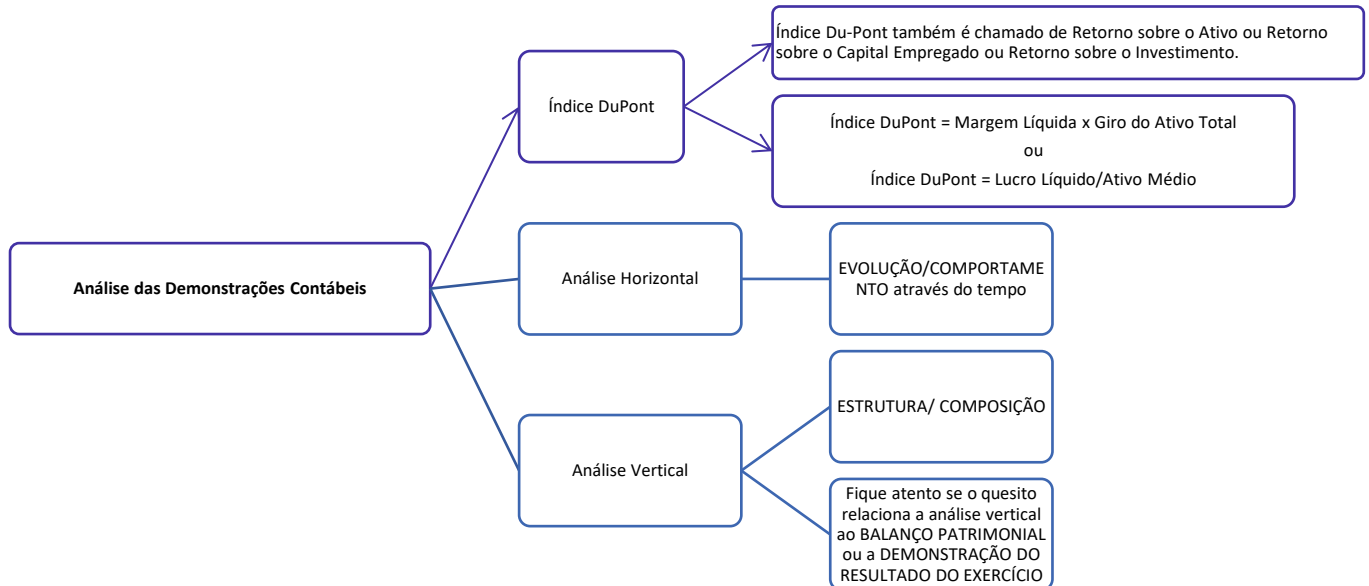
Análise das Demonstrações Contábeis

Índice DuPont

Índice Du-Pont também é chamado de Retorno sobre o Ativo ou Retorno sobre o Capital Empregado ou Retorno sobre o Investimento.

Índice DuPont = Margem Líquida x Giro do Ativo Total
ou
Índice DuPont = Lucro Líquido/Ativo Médio

Análise Horizontal

EVOLUÇÃO/COMPORTAMENTO através do tempo

Análise Vertical

ESTRUTURA/ COMPOSIÇÃO

Fique atento se o quesito relaciona a análise vertical ao BALANÇO PATRIMONIAL ou a DEMONSTRAÇÃO DO RESULTADO DO EXERCÍCIO